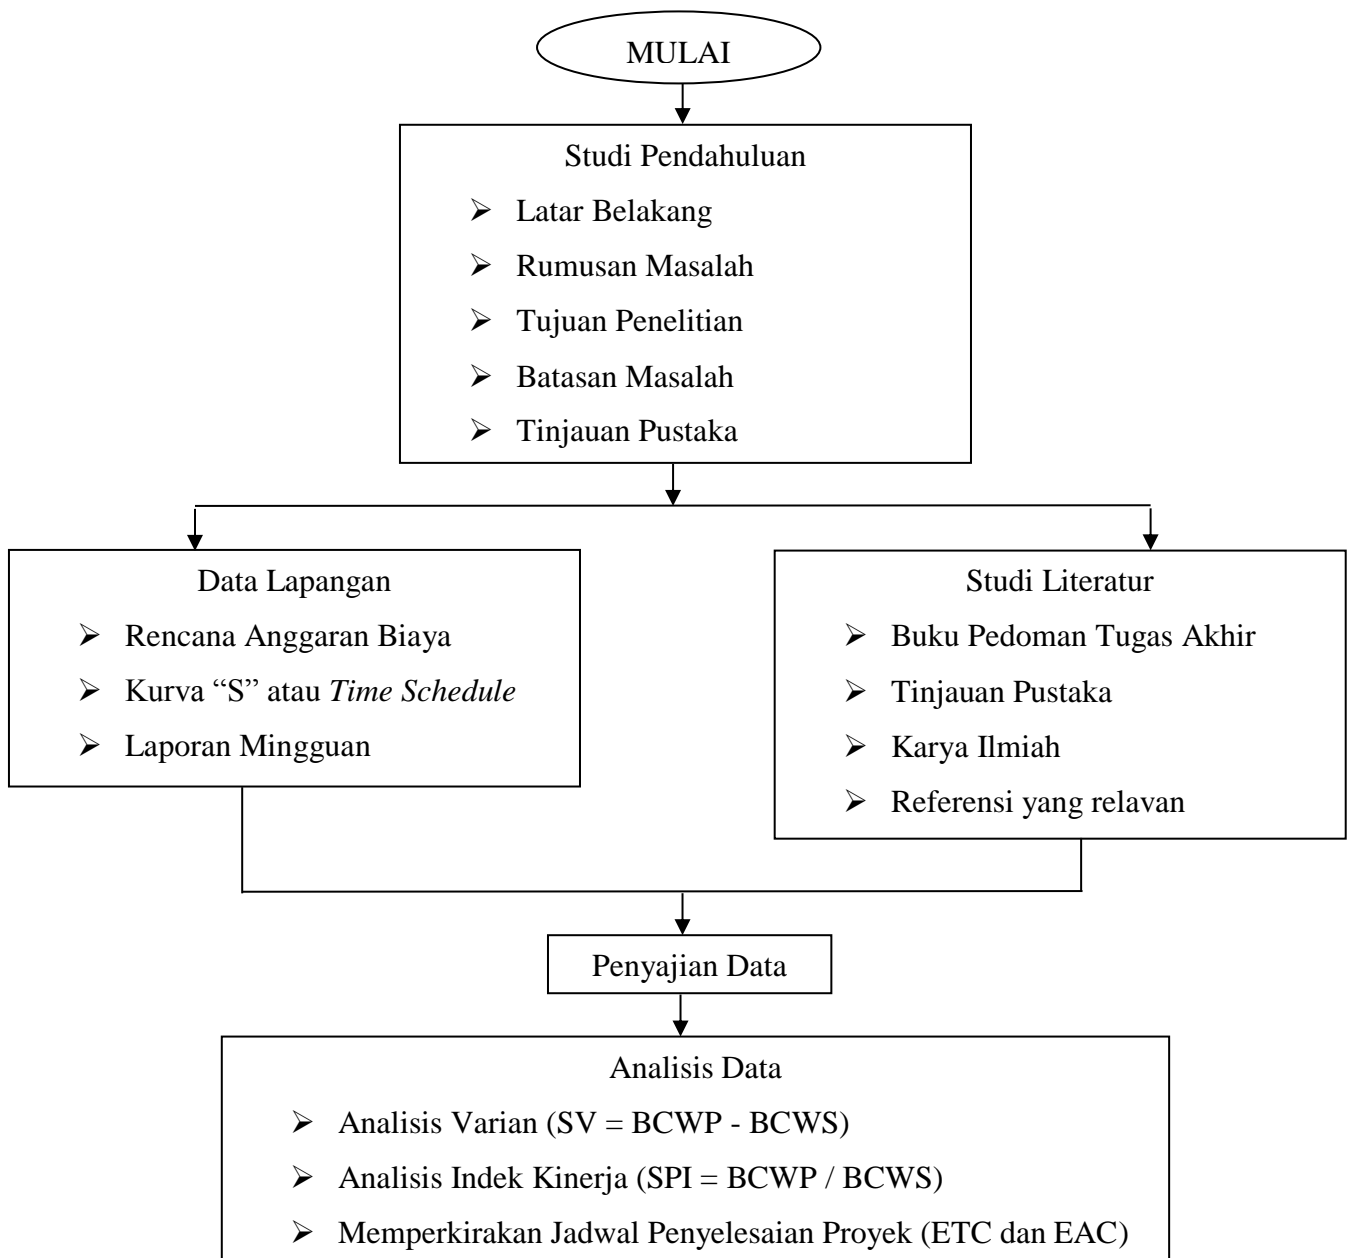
MULAI

Studi Pendahuluan
- Latar Belakang
- Rumusan Masalah
- Tujuan Penelitian
- Batasan Masalah
- Tinjauan Pustaka

Data Lapangan
- Rencana Anggaran Biaya
- Kurva "S" atau *Time Schedule*
- Laporan Mingguan

Studi Literatur
- Buku Pedoman Tugas Akhir
- Tinjauan Pustaka
- Karya Ilmiah
- Referensi yang relavan

Penyajian Data

Analisis Data
- Analisis Varian (SV = BCWP - BCWS)
- Analisis Indek Kinerja (SPI = BCWP / BCWS)
- Memperkirakan Jadwal Penyelesaian Proyek (ETC dan EAC)